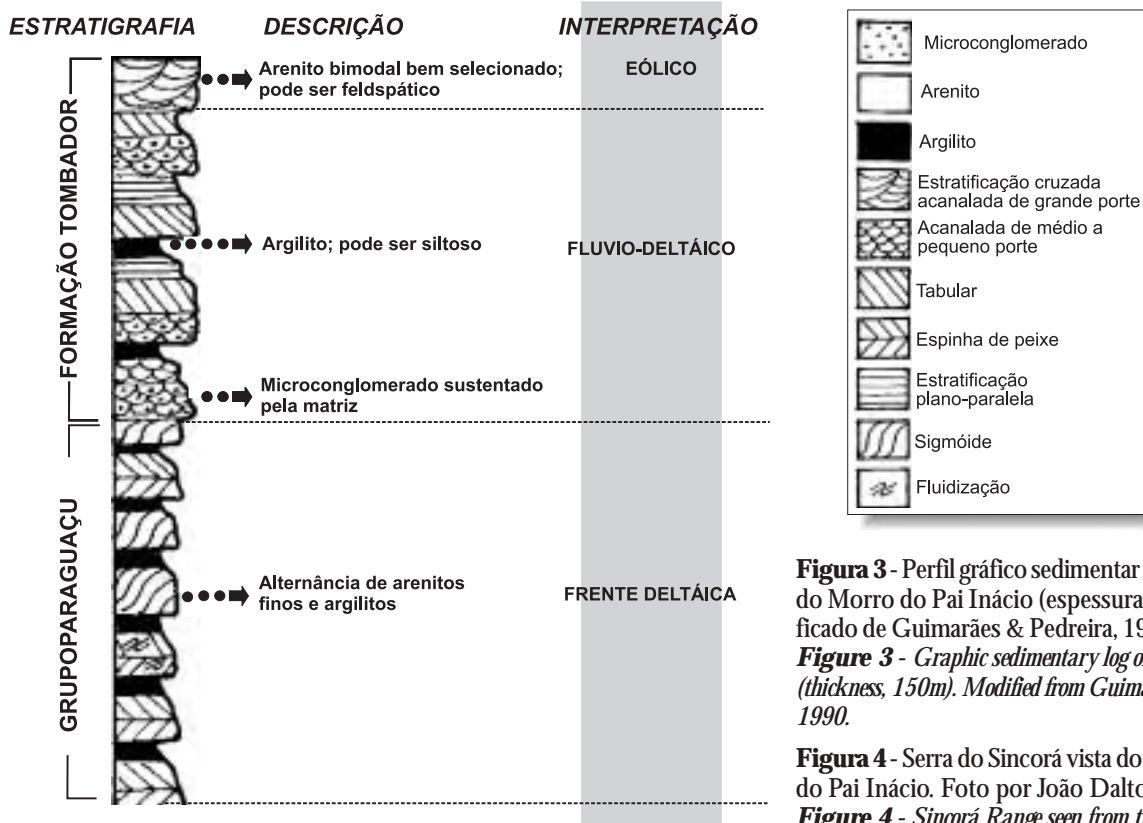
ESTRATIGRAFIA DESCRIÇÃO INTERPRETAÇÃO

FORMAÇÃO TOMBADOR

Arenito bimodal bem selecionado; pode ser feldspático

EÓLICO

Argilito; pode ser siltoso

FLUVIO-DELTÁICO

Microconglomerado sustentado pela matriz

GRUPOPARAGUAÇU

Alternância de arenitos finos e argilitos

FRENTE DELTÁICA

Microconglomerado
Arenito
Argilito
Estratificação cruzada acanalada de grande porte
Acanalada de médio a pequeno porte
Tabular
Espinha de peixe
Estratificação plano-paralela
Sigmóide
Fluidização

**Figura 3** - Perfil gráfico sedimentar do Morro do Pai Inácio (espessura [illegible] ficado de Guimarães & Pedreira, 19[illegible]
***Figure 3*** - *Graphic sedimentary log o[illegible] (thickness, 150m). Modified from Guim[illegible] 1990.*

**Figura 4** - Serra do Sincorá vista do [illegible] do Pai Inácio. Foto por João Dalto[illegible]
***Figure 4*** - *Sincorá Range seen from t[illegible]*